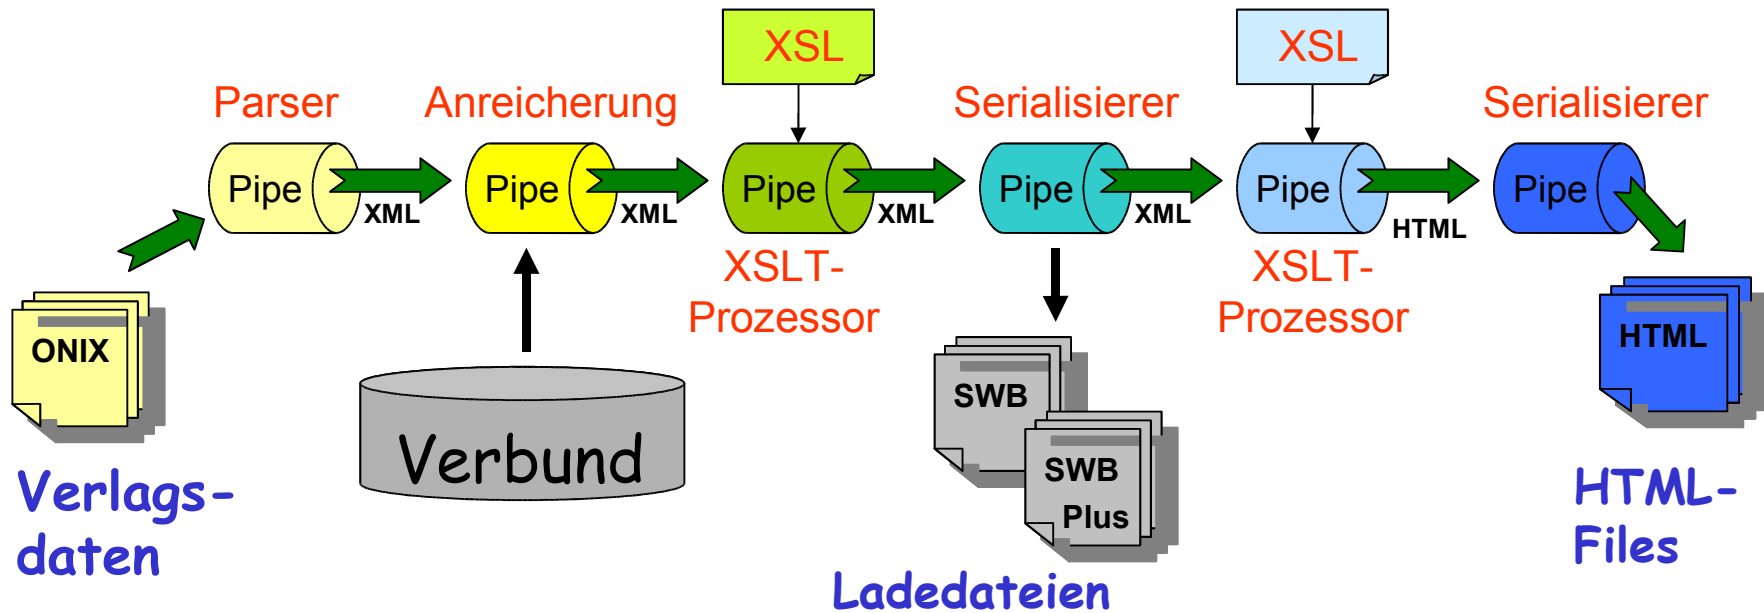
XSL

XSL

Parser

Anreicherung

Serialisierer

Serialisierer

Pipe

XML

Pipe

XML

Pipe

XML

Pipe

XML

Pipe

HTML

Pipe

XSLT-Prozessor

XSLT-Prozessor

ONIX

Verbund

SWB

SWB Plus

HTML

Verlags-daten

Ladedateien

HTML-Files